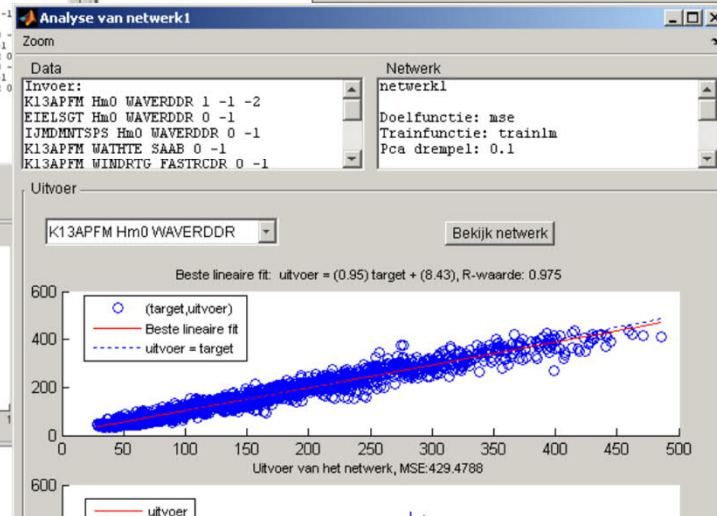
Analyse van netwerk1

Zoom

Data

Invoer:
K13APFM Hm0 WAVERDDR 1 -1 -2
EIELSGT Hm0 WAVERDDR 0 -1
IJMDMNTSPS Hm0 WAVERDDR 0 -1
K13APFM WATHTE SAAB 0 -1
K13APFM WINDRTG FASTRCDR 0 -1

Netwerk

netwerk1

Doelfunctie: mse
Trainfunctie: trainlm
Pca drempel: 0.1

Uitvoer

K13APFM Hm0 WAVERDDR

Bekijk netwerk

Beste lineaire fit: uitvoer = (0.95) target + (8.43), R-waarde: 0.975

(target,uitvoer)
Beste lineaire fit
uitvoer = target

600
400
200
0

0 50 100 150 200 250 300 350 400 450 500

Uitvoer van het netwerk, MSE:429.4788

600

uitvoer